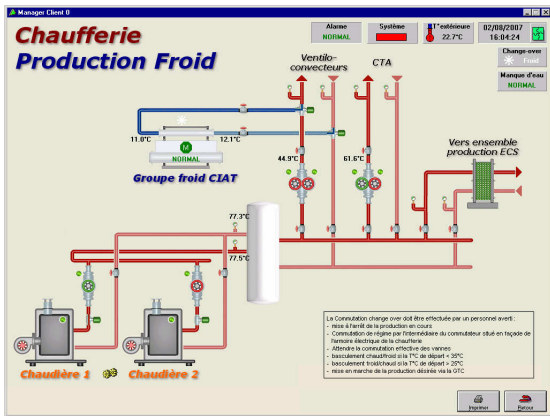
Manager Client 0

Chaufferie
Production Froid

Alarme
NORMAL

Système

T°extérieure
22.7°C

02/08/2007
16:04:24

Change-over
Froid

Manque d'eau
NORMAL

Ventilo-convecteurs

CTA

11.0°C

12.1°C

M

NORMAL

Groupe froid CIAT

44.9°C

61.6°C

Vers ensemble production ECS

77.3°C

77.5°C

Chaudière 1

Chaudière 2

La Commutation change over doit être effectuée par un personnel averti :
- mise à l'arrêt de la production en cours
- Commutation de régime par l'intermédiaire du commutateur situé en façade de l'armoire électrique de la chaufferie
- Attendre la commutation effective des vannes
- basculement chaud/froid si la T°C de départ < 35°C
- basculement froid/chaud si la T°C de départ > 25°C
- mise en marche de la production désirée via la GTC

Imprimer

Retour